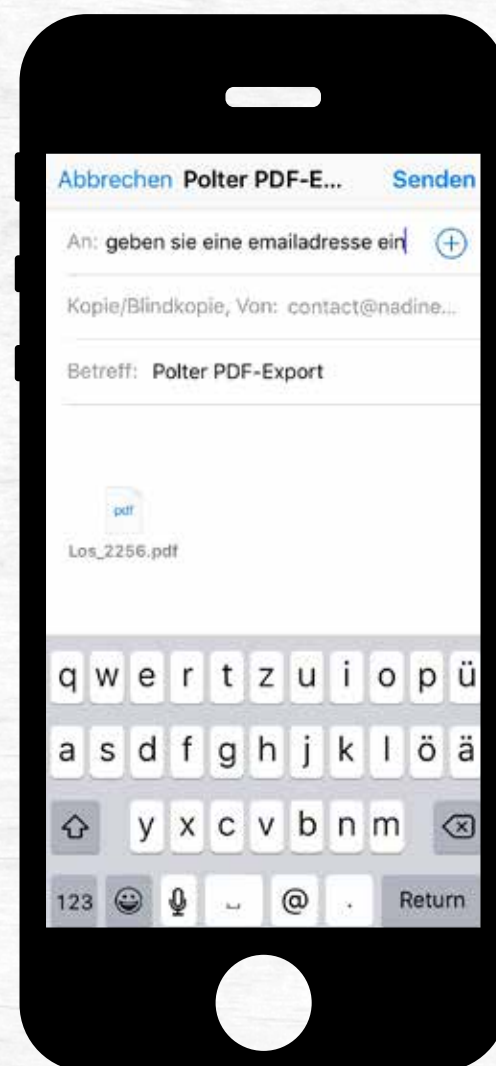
Abbrechen Polter PDF-E... Senden

An: geben sie eine emailadresse ein

Kopie/Blindkopie, Von: contact@nadine...

Betreff: Polter PDF-Export

pdf
Los_2256.pdf

q w e r t z u i o p ü
a s d f g h j k l ö ä
y x c v b n m
123 @ . Return